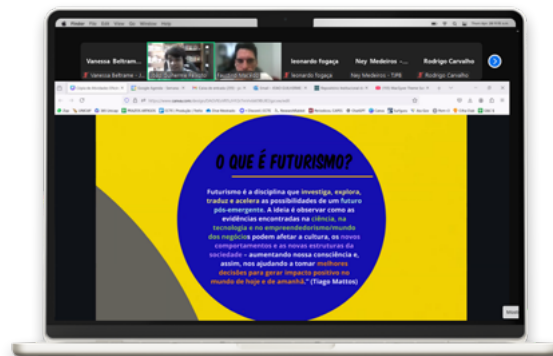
Vanessa Beltram...
Vanessa Beltrame
João Guilherme Pe...
Paulo M...
leonardo fogaça
leonardo fogaça
Ney Medeiros -...
Ney Medeiros - TJPB
Rodrigo Carvalho
Rodrigo Carvalho

O QUE É FUTURISMO?

Futurismo é a disciplina que investiga, explora, traduz e acelera as possibilidades de um futuro pós-emergente. A ideia é observar como as evidências encontradas na ciência, na tecnologia e no empreendedorismo/mundo dos negócios podem afetar a cultura, os novos comportamentos e as novas estruturas da sociedade – aumentando nossa consciência e, assim, nos ajudando a tomar melhores decisões para gerar impacto positivo no mundo de hoje e de amanhã." (Tiago Mattos)